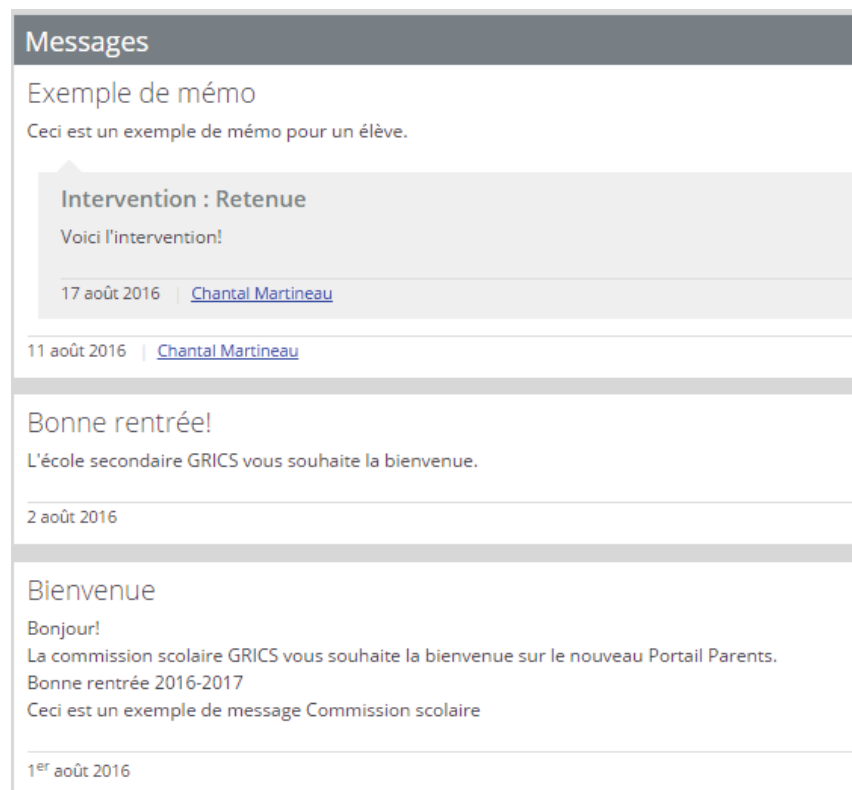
Messages

Exemple de mémo

Ceci est un exemple de mémo pour un élève.

Intervention : Retenue

Voici l'intervention!

17 août 2016 | Chantal Martineau

11 août 2016 | Chantal Martineau

Bonne rentrée!

L'école secondaire GRICS vous souhaite la bienvenue.

2 août 2016

Bienvenue

Bonjour!
La commission scolaire GRICS vous souhaite la bienvenue sur le nouveau Portail Parents.
Bonne rentrée 2016-2017
Ceci est un exemple de message Commission scolaire

1$^{er}$ août 2016